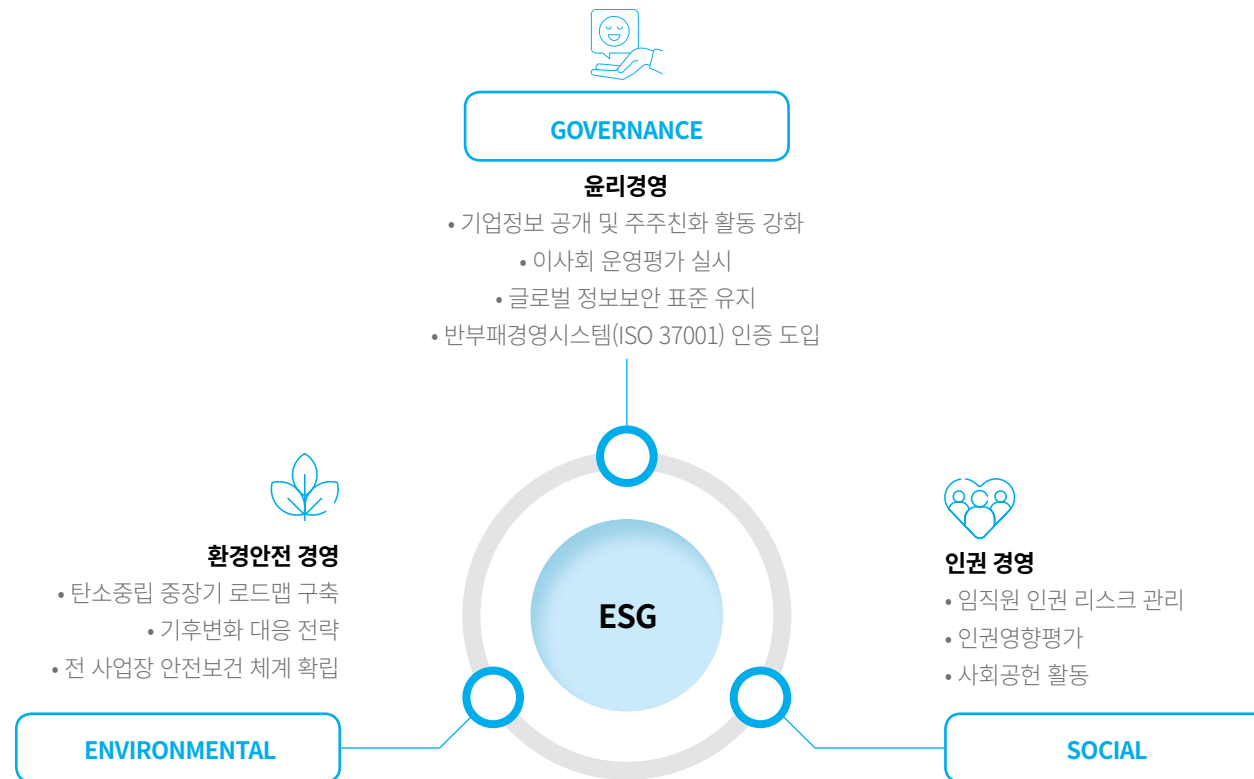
GOVERNANCE

윤리경영

• 기업정보 공개 및 주주친화 활동 강화
• 이사회 운영평가 실시
• 글로벌 정보보안 표준 유지
• 반부패경영시스템(ISO 37001) 인증 도입

환경안전 경영

• 탄소중립 중장기 로드맵 구축
• 기후변화 대응 전략
• 전 사업장 안전보건 체계 확립

ESG

인권 경영

• 임직원 인권 리스크 관리
• 인권영향평가
• 사회공헌 활동

ENVIRONMENTAL

SOCIAL